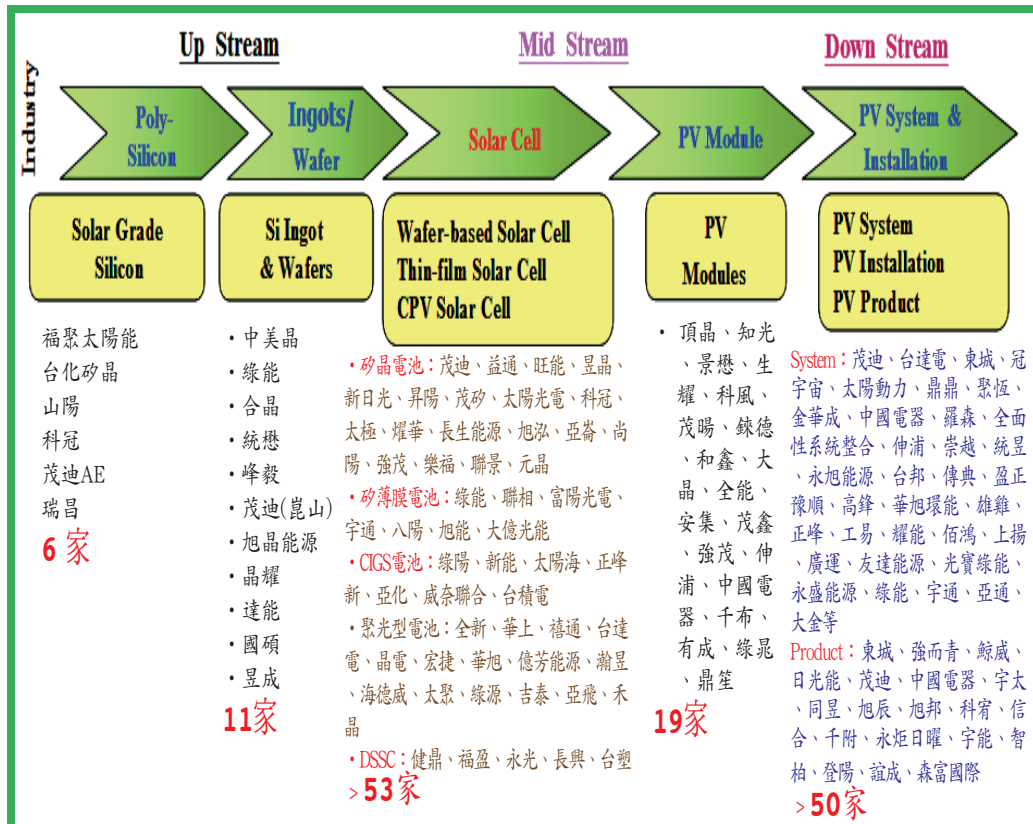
Up Stream

Mid Stream

Down Stream

Industry

Poly-Silicon

Ingots/ Wafer

Solar Cell

PV Module

PV System & Installation

Solar Grade Silicon

Si Ingot & Wafers

Wafer-based Solar Cell
Thin-film Solar Cell
CPV Solar Cell

PV Modules

PV System
PV Installation
PV Product

福聚太陽能
台化矽晶
山陽
科冠
茂迪AE
瑞昌
6 家

• 中美晶
• 綠能
• 合晶
• 統懋
• 峰毅
• 茂迪(崑山)
• 旭晶能源
• 晶耀
• 達能
• 國碩
• 昱成
11家

• 矽晶電池：茂迪、益通、旺能、昱晶、新日光、昇陽、茂矽、太陽光電、科冠、太極、耀華、長生能源、旭泓、亞崙、尚陽、強茂、樂福、聯景、元晶
• 矽薄膜電池：綠能、聯相、富陽光電、宇通、八陽、旭能、大億光能
• CIGS電池：綠陽、新能、太陽海、正峰新、亞化、威奈聯合、台積電
• 聚光型電池：全新、華上、禧通、台達電、晶電、宏捷、華旭、億芳能源、瀚昱、海德威、太聚、綠源、吉泰、亞飛、禾晶
• DSSC：健鼎、福盈、永光、長興、台塑
>53家

• 頂晶、知光、景懋、生耀、科風、茂暘、鍊德、和鑫、大晶、全能、安集、茂鑫、強茂、伸浦、中國電器、千布、有成、綠晁、鼎笙
19家

System：茂迪、台達電、東城、冠宇宙、太陽動力、鼎鼎、聚恆、金華成、中國電器、羅森、全面性系統整合、伸浦、崇越、統昱、永旭能源、台邦、傳典、盈正豫順、高鋒、華旭環能、雄雞、正峰、工易、耀能、佰鴻、上揚、廣運、友達能源、光寶綠能、永盛能源、綠能、宇通、亞通、大金等
Product：東城、強而青、鯨威、日光能、茂迪、中國電器、宇太、同昱、旭辰、旭邦、科宥、信合、千附、永炬日曜、宇能、智柏、登陽、誼成、森富國際
>50家